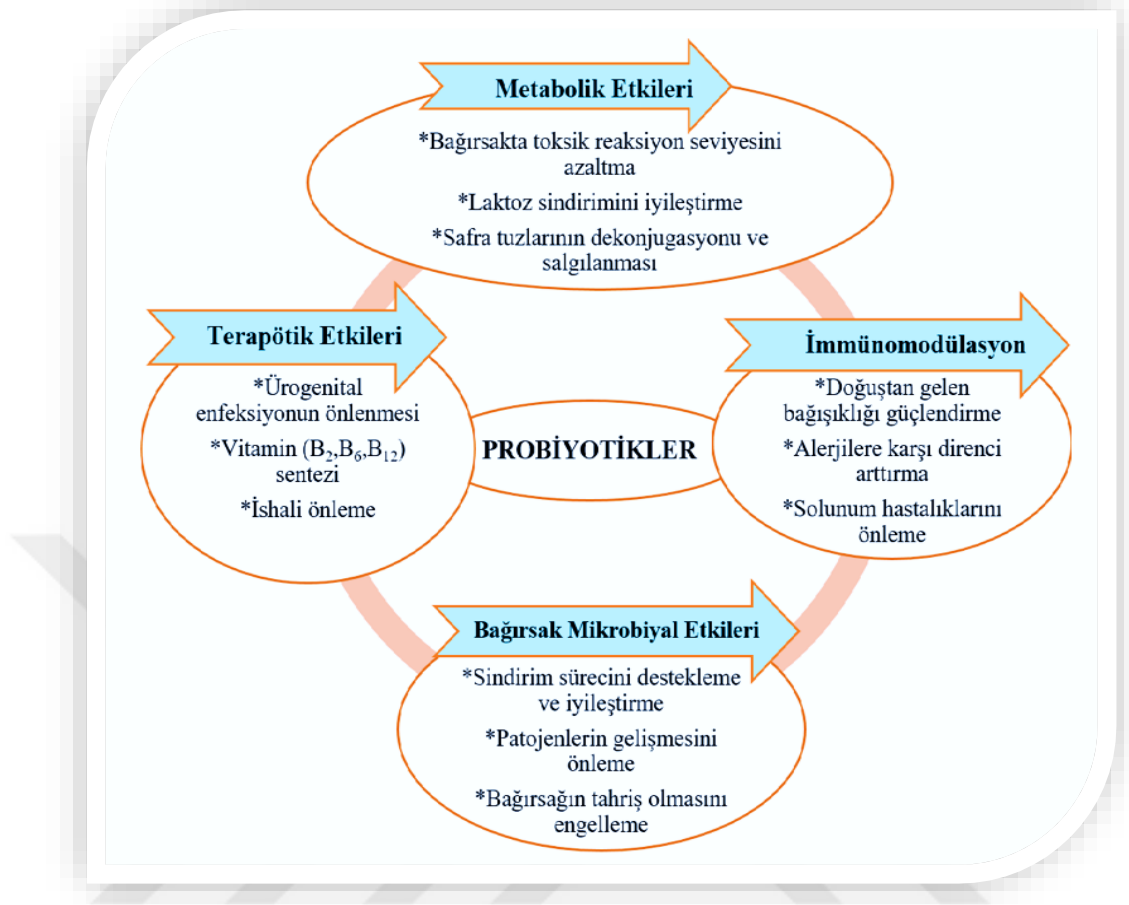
Metabolik Etkileri

*Bağırsakta toksik reaksiyon seviyesini azaltma

*Laktoz sindirimini iyileştirme

*Safra tuzlarının dekonjugasyonu ve salgılanması

Terapötik Etkileri

*Ürogenital enfeksiyonun önlenmesi

*Vitamin ($B_2$,$B_6$,$B_{12}$) sentezi

*İshali önleme

PROBİYOTİKLER

İmmünomodülasyon

*Doğuştan gelen bağışıklığı güçlendirme

*Alerjilere karşı direnci arttırma

*Solunum hastalıklarını önleme

Bağırsak Mikrobiyal Etkileri

*Sindirim sürecini destekleme ve iyileştirme

*Patojenlerin gelişmesini önleme

*Bağırsağın tahriş olmasını engelleme